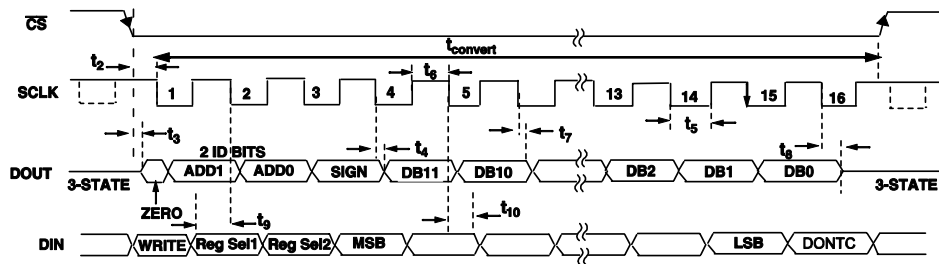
$\overline{CS}$

$t_{convert}$

$t_2$

$t_6$

SCLK 1 2 3 4 5 13 14 15 16

$t_3$

2 ID BITS

$t_4$

$t_7$

$t_5$

$t_8$

DOUT 3-STATE ADD1 ADD0 SIGN DB11 DB10 DB2 DB1 DB0 3-STATE

ZERO

$t_9$

$t_{10}$

DIN WRITE Reg Sel1 Reg Sel2 MSB LSB DONTC